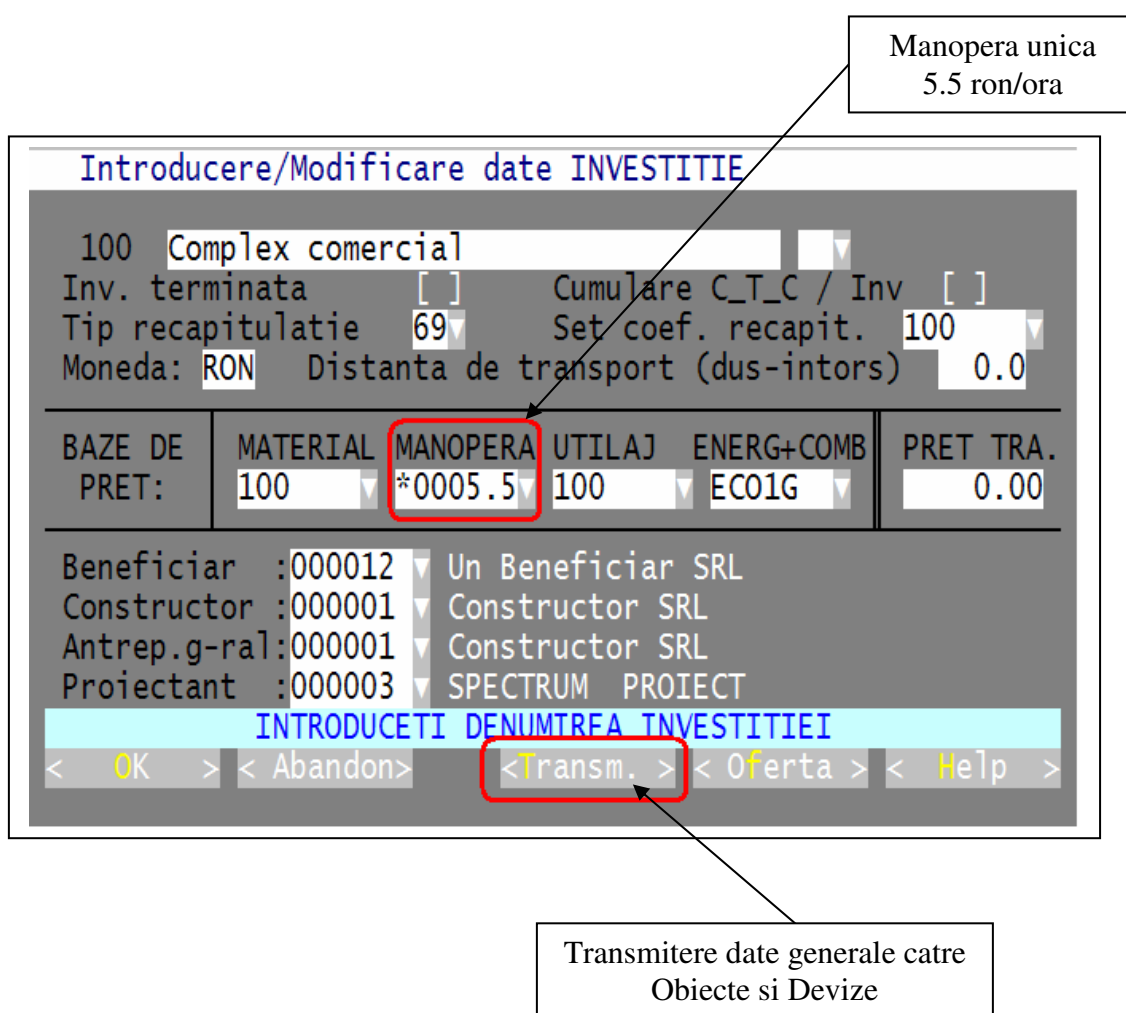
Manopera unica
5.5 ron/ora

Introducere/Modificare date INVESTITIE

100 Complex comercial
Inv. terminata [ ] Cumulare C_T_C / Inv [ ]
Tip recapitulatie 69 Set coef. recapit. 100
Moneda: RON Distanta de transport (dus-intors) 0.0

| BAZE DE PRET: | MATERIAL | MANOPERA | UTILAJ | ENERG+COMB | PRET TRA. |
|---|---|---|---|---|---|
| | 100 | *0005.5 | 100 | ECO1G | 0.00 |

Beneficiar :000012 Un Beneficiar SRL
Constructor :000001 Constructor SRL
Antrep.g-ral:000001 Constructor SRL
Proiectant :000003 SPECTRUM PROIECT

INTRODUCETI DENUMIREA INVESTITIEI

< OK > < Abandon> <Transm. > < Oferta > < Help >

Transmitere date generale catre Obiecte si Devize